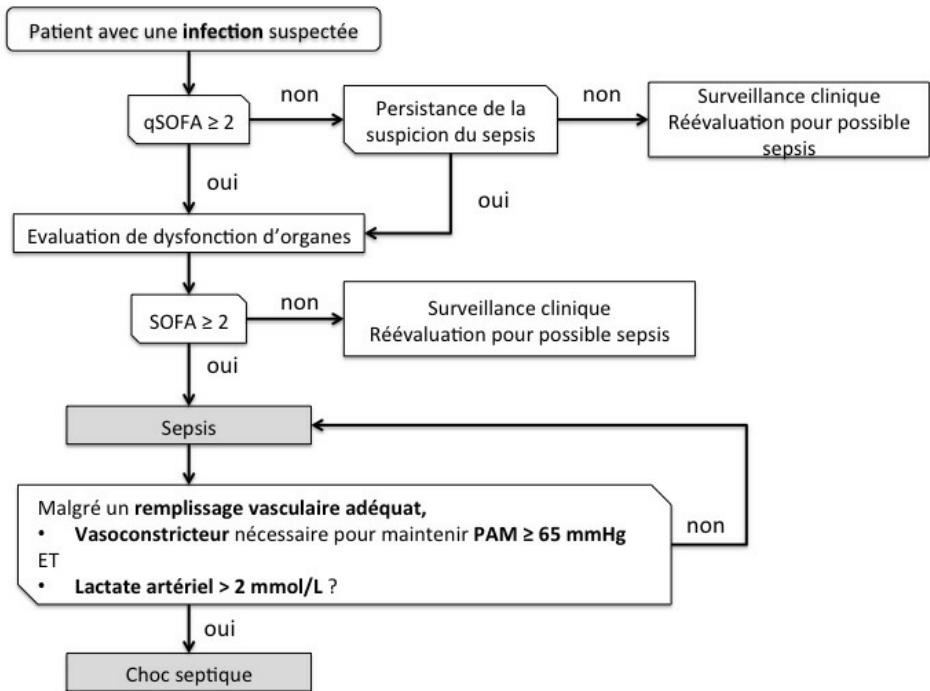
Patient avec une **infection** suspectée

qSOFA ≥ 2

non

Persistance de la suspicion du sepsis

non

Surveillance clinique
Réévaluation pour possible sepsis

oui

oui

Evaluation de dysfonction d'organes

SOFA ≥ 2

non

Surveillance clinique
Réévaluation pour possible sepsis

oui

Sepsis

Malgré un **remplissage vasculaire adéquat,**
• **Vasoconstricteur** nécessaire pour maintenir **PAM ≥ 65 mmHg**
ET
• **Lactate artériel > 2 mmol/L** ?

non

oui

Choc septique